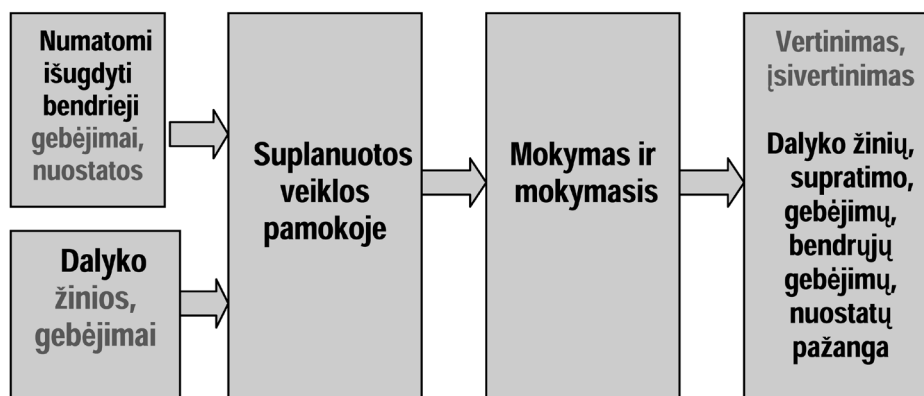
Numatomi išugdyti bendrieji gebėjimai, nuostatos

Dalyko žinios, gebėjimai

Suplanuotos veiklos pamokoje

Mokymas ir mokymasis

Vertinimas, įsivertinimas

Dalyko žinių, supratimo, gebėjimų, bendrųjų gebėjimų, nuostatų pažanga